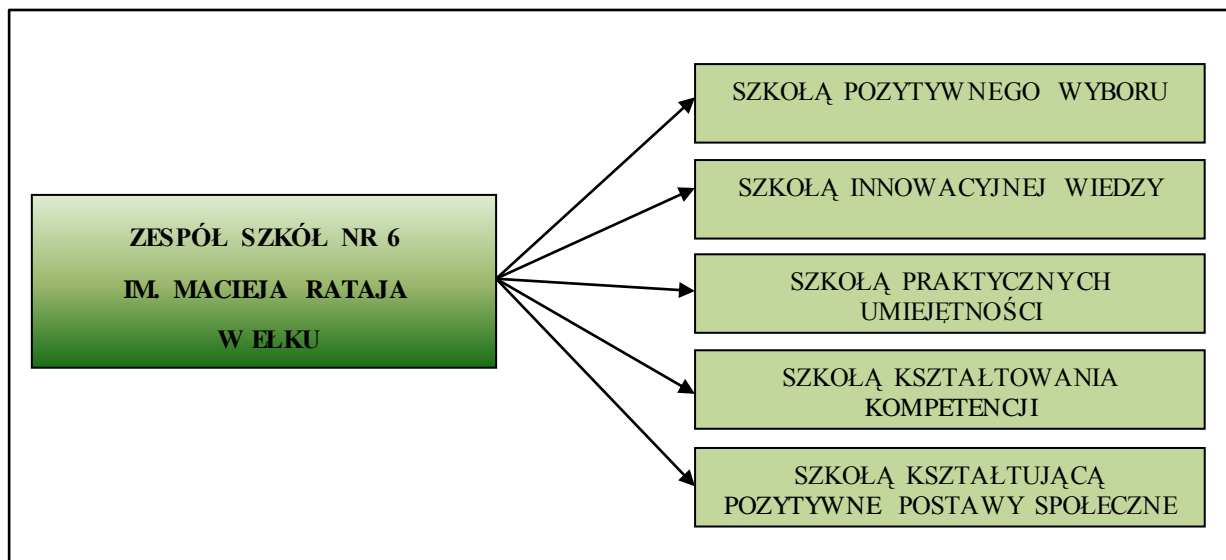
ZESPÓŁ SZKÓŁ NR 6
IM. MACIEJA RATAJA
W EŁKU

SZKOŁĄ POZYTYWNEGO WYBORU

SZKOŁĄ INNOWACYJNEJ WIEDZY

SZKOŁĄ PRAKTYCZNYCH UMIEJĘTNOŚCI

SZKOŁĄ KSZTAŁTOWANIA KOMPETENCJI

SZKOŁĄ KSZTAŁTUJĄCĄ POZYTYWNE POSTAWY SPOŁECZNE